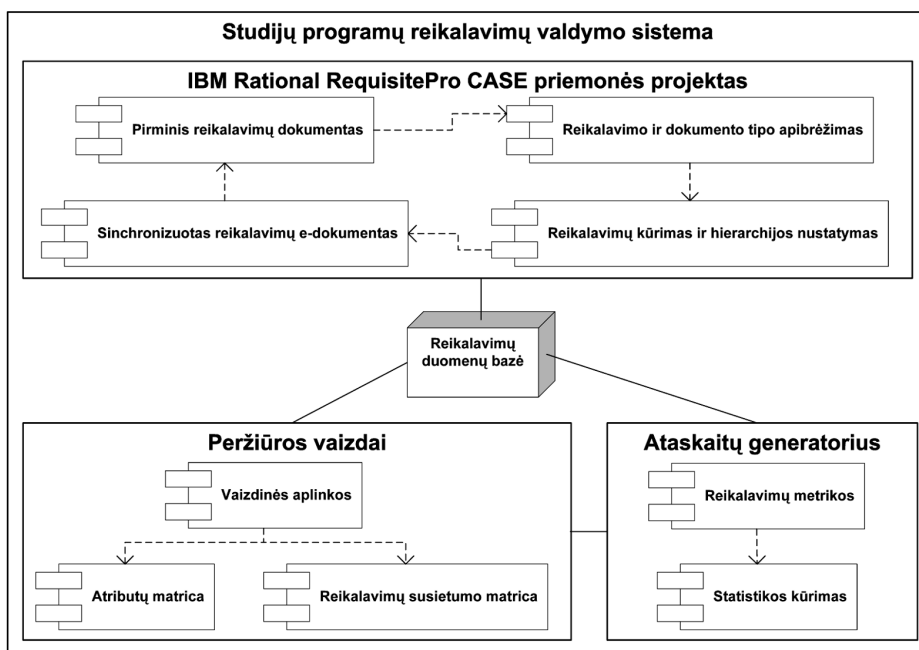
Studijų programų reikalavimų valdymo sistema

IBM Rational RequisitePro CASE priemonės projektas

Pirminis reikalavimų dokumentas

Reikalavimo ir dokumento tipo apibrėžimas

Sinchronizuotas reikalavimų e-dokumentas

Reikalavimų kūrimas ir hierarchijos nustatymas

Reikalavimų duomenų bazė

Peržiūros vaizdai

Vaizdinės aplinkos

Atributų matrica

Reikalavimų susietumo matrica

Ataskaitų generatorius

Reikalavimų metrikos

Statistikos kūrimas